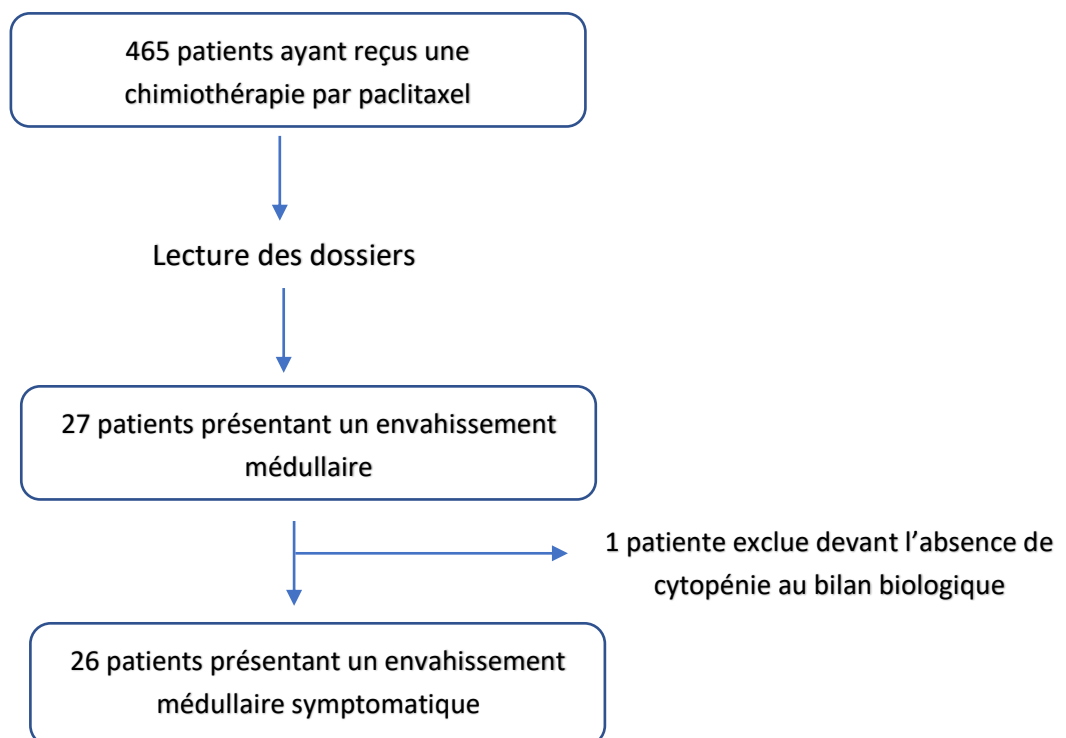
465 patients ayant reçus une chimiothérapie par paclitaxel

Lecture des dossiers

27 patients présentant un envahissement médullaire

1 patiente exclue devant l'absence de cytopénie au bilan biologique

26 patients présentant un envahissement médullaire symptomatique